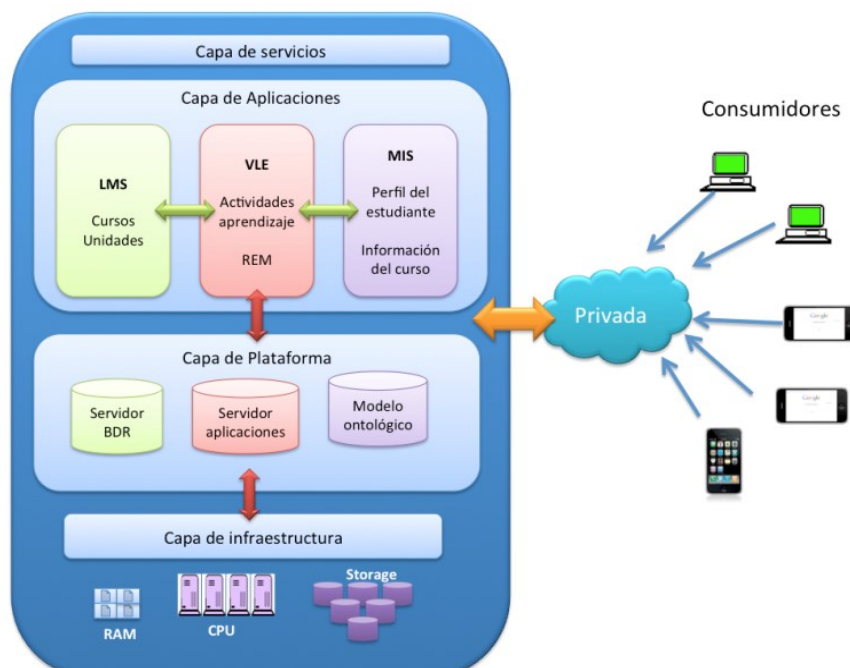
Capa de servicios

Capa de Aplicaciones

LMS

Cursos
Unidades

VLE

Actividades
aprendizaje

REM

MIS

Perfil del
estudiante

Información
del curso

Capa de Plataforma

Servidor
BDR

Servidor
aplicaciones

Modelo
ontológico

Capa de infraestructura

RAM

CPU

Storage

Consumidores

Privada